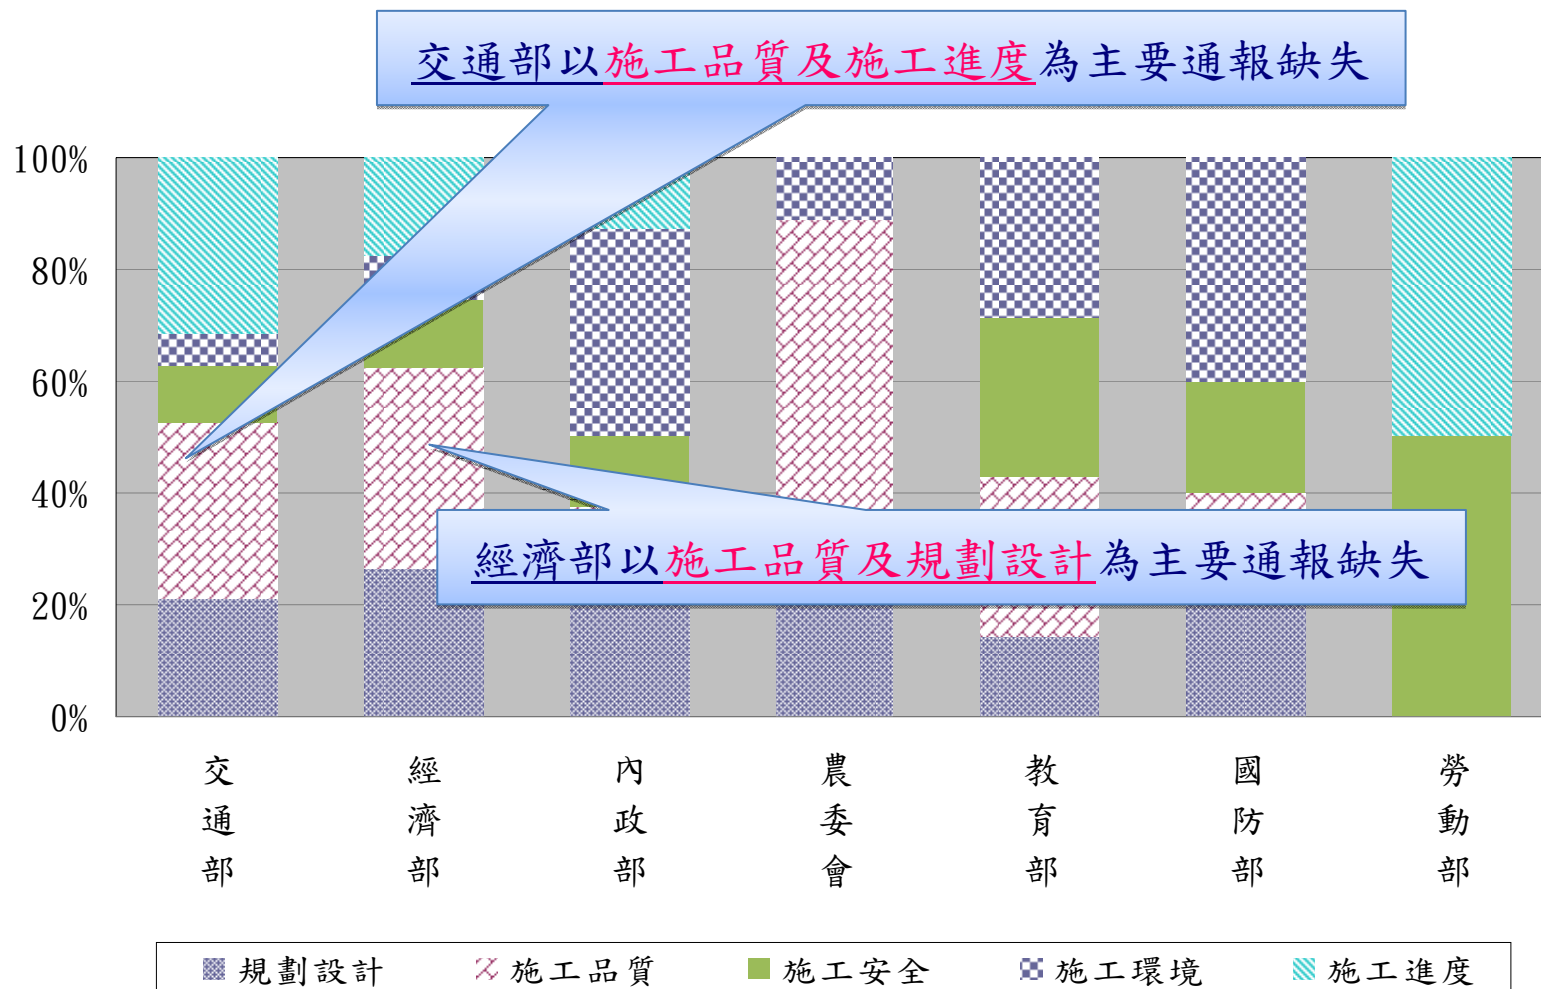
交通部以施工品質及施工進度為主要通報缺失

100%
80%
60%
40%
20%
0%

經濟部以施工品質及規劃設計為主要通報缺失

交通部
經濟部
內政部
農委會
教育部
國防部
勞動部

規劃設計 施工品質 施工安全 施工環境 施工進度